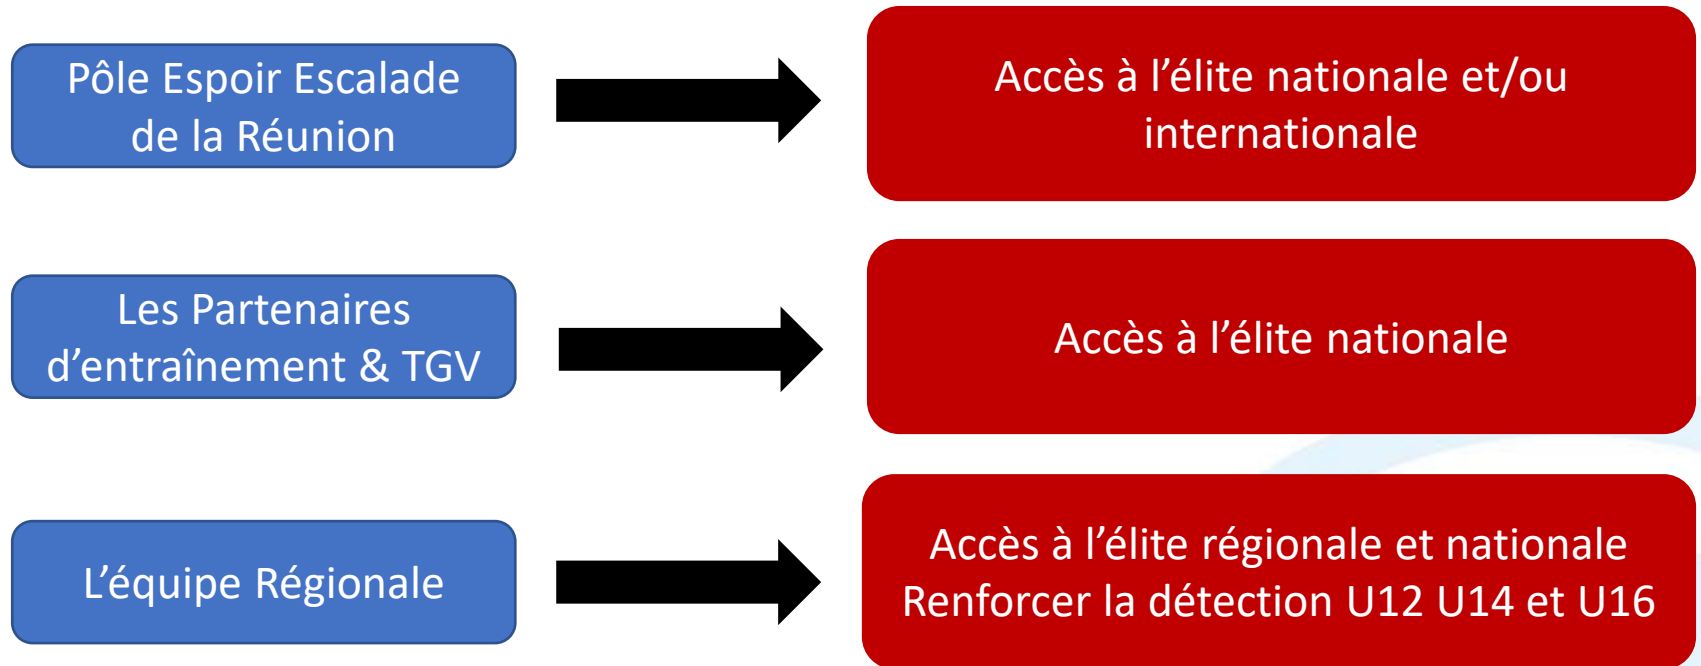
Pôle Espoir Escalade de la Réunion

Accès à l’élite nationale et/ou internationale

Les Partenaires d’entraînement & TGV

Accès à l’élite nationale

L’équipe Régionale

Accès à l’élite régionale et nationale
Renforcer la détection U12 U14 et U16